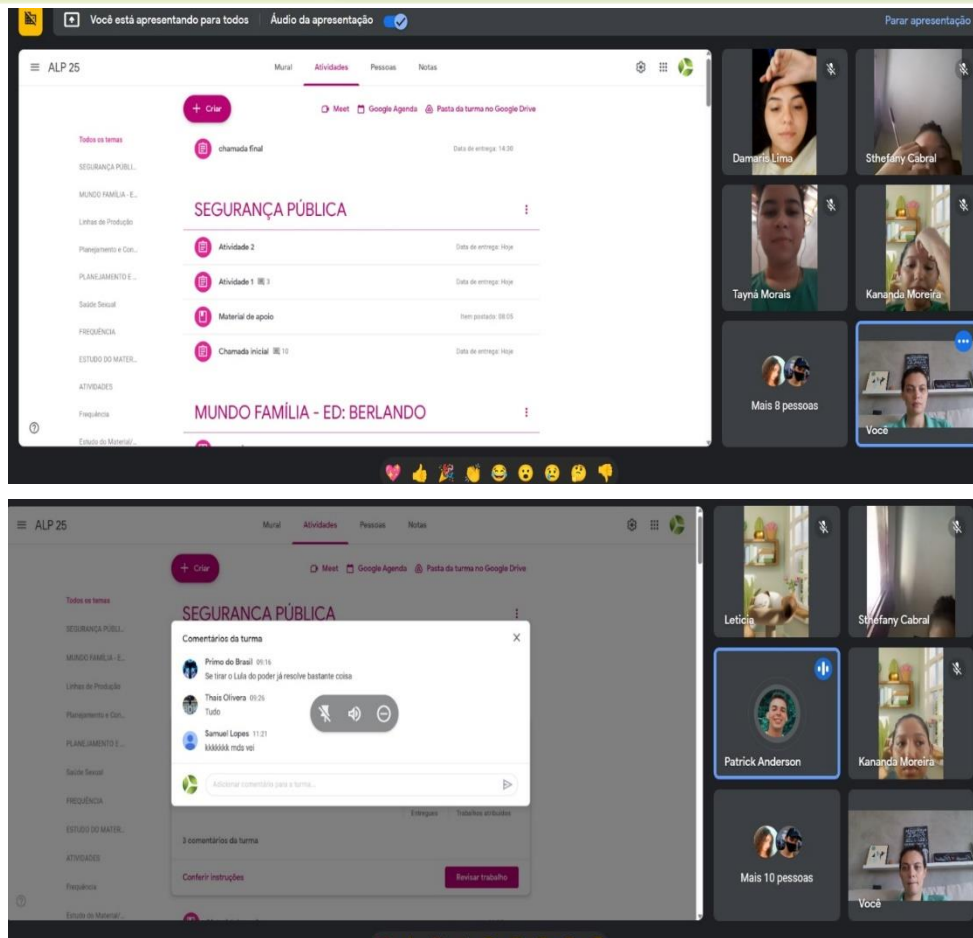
Você está apresentando para todos | Áudio da apresentação | Parar apresentação

ALP 25

Mural | Atividades | Pessoas | Notas

+ Criar

Meet | Google Agenda | Pasta da turma no Google Drive

Todos os temas
SEGURANÇA PÚBLI...
MUNDO FAMÍLIA - E...
Linhas de Produção
Planejamento e Con...
PLANEJAMENTO E...
Saúde Sexual
FREQUÊNCIA
ESTUDO DO MATER...
ATIVIDADES
Frequência
Estudo do Material/...

chamada final | Data de entrega: 14:30

SEGURANÇA PÚBLICA

Atividade 2 | Data de entrega: Hoje
Atividade 1 3 | Data de entrega: Hoje
Material de apoio | Item postado: 08:05
Chamada inicial 10 | Data de entrega: Hoje

MUNDO FAMÍLIA - ED: BERLANDO

Damaris Lima
Sthefany Cabral
Tayná Morais
Kananda Moreira
Mais 8 pessoas
Você

ALP 25

Mural | Atividades | Pessoas | Notas

+ Criar

Meet | Google Agenda | Pasta da turma no Google Drive

Todos os temas
SEGURANÇA PÚBLI...
MUNDO FAMÍLIA - E...
Linhas de Produção
Planejamento e Con...
PLANEJAMENTO E...
Saúde Sexual
FREQUÊNCIA
ESTUDO DO MATER...
ATIVIDADES
Frequência
Estudo do Material/...

SEGURANCA PÚBLICA

Comentários da turma

Primo do Brasil 09:16
Se tirar o Lula do poder já resolve bastante coisa

Thais Olivera 09:26
Tudo

Samuel Lopes 11:21
kkkkkkk mds vei

Adicionar comentário para a turma...

Entregues | Trabalhos atribuídos

3 comentários da turma

Conferir instruções | Revisar trabalho

Leticia
Sthefany Cabral
Patrick Anderson
Kananda Moreira
Mais 10 pessoas
Você